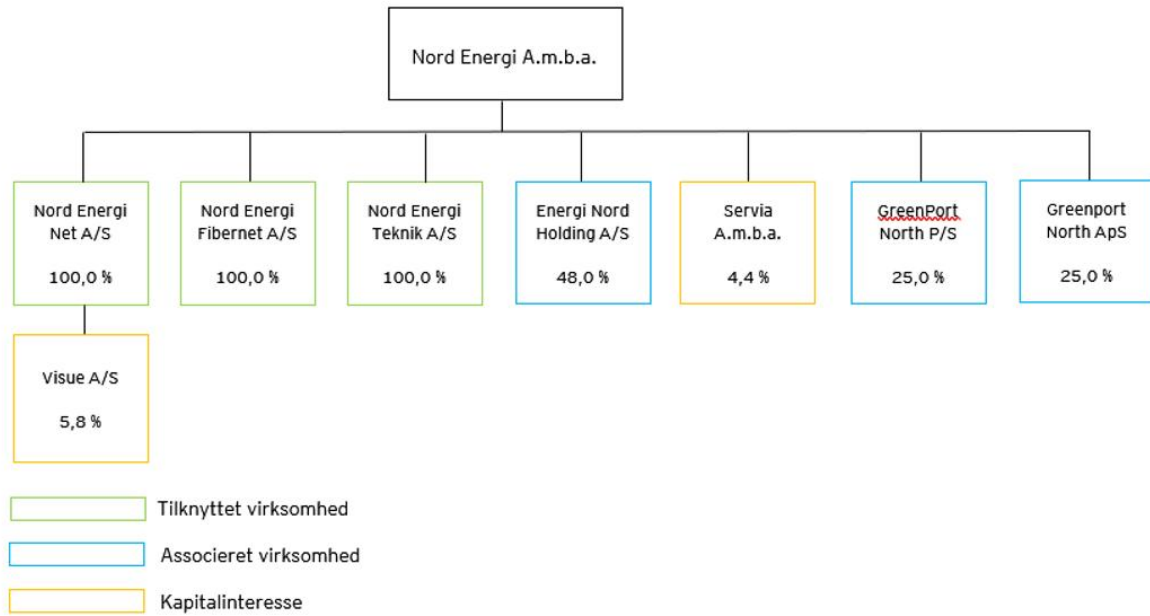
Nord Energi A.m.b.a.

Nord Energi Net A/S

100,0 %

Nord Energi Fibernet A/S

100,0 %

Nord Energi Teknik A/S

100,0 %

Energi Nord Holding A/S

48,0 %

Servia A.m.b.a.

4,4 %

GreenPort North P/S

25,0 %

Greenport North ApS

25,0 %

Visue A/S

5,8 %

Tilknyttet virksomhed

Associeret virksomhed

Kapitalinteresse